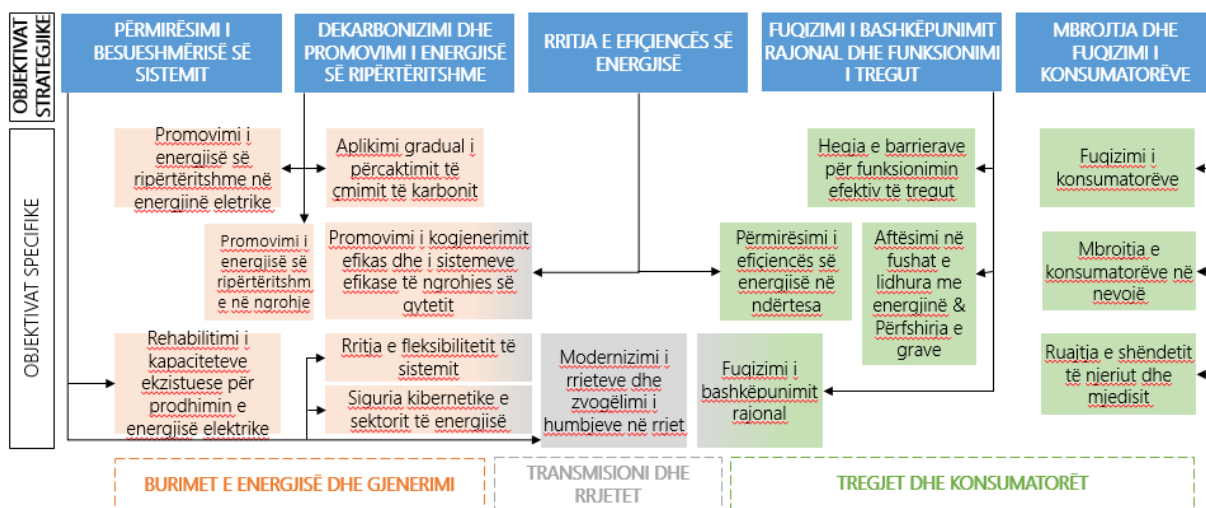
OBJEKTIVAT STRATEGJIKE

PËRMIRËSIMI I BESUESHMËRISË SË SISTEMIT

DEKARBONIZIMI DHE PROMOVIMI I ENERGJISË SË RIPËRTËRITSHME

RRITJA E EFIÇIENCËS SË ENERGJISË

FUQIZIMI I BASHKËPUNIMIT RAJONAL DHE FUNKSIONIMI I TREGUT

MBROJTJA DHE FUQIZIMI I KONSUMATORËVE

OBJEKTIVAT SPECIFIKE

Promovimi i energjisë së ripërtëritshme në energjinë eletrike

Aplikimi gradual i përcaktimit të çmimit të karbonit

Heqja e barrierave për funksionimin efektiv të tregut

Fuqizimi i konsumatorëve

Promovimi i energjisë së ripërtëritshme në ngrohje

Promovimi i kogjenerimit efikas dhe i sistemeve efikase të ngrohjes së qytetit

Përmirësimi i efiçiencës së energjisë në ndërtesa

Aftësimi në fushat e lidhura me energjinë & Përfshirja e grave

Mbrojtja e konsumatorëve në nevojë

Rehabilitimi i kapaciteteve ekzistuese për prodhimin e energjisë elektrike

Rritja e fleksibilitetit të sistemit

Siguria kibernetike e sektorit të energjisë

Modernizimi i rrjeteve dhe zvogëlimi i humbjeve në rrjet

Fuqizimi i bashkëpunimit rajonal

Ruajtja e shëndetit të njeriut dhe mjedisit

BURIMET E ENERGJISË DHE GJENERIMI

TRANSMISIONI DHE RRJETET

TREGJET DHE KONSUMATORËT